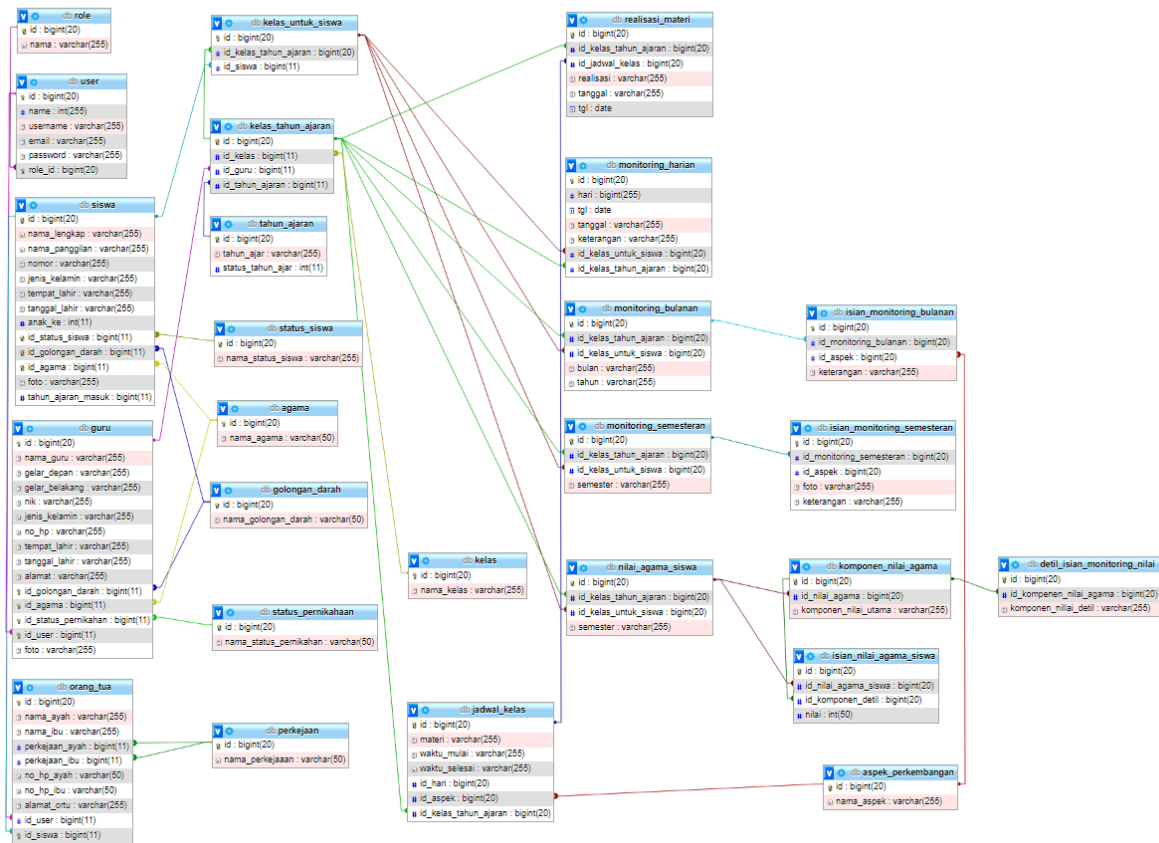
db role
id : bigint(20)
nama : varchar(255)

db user
id : bigint(20)
name : int(255)
username : varchar(255)
email : varchar(255)
password : varchar(255)
role_id : bigint(20)

db siswa
id : bigint(20)
nama_lengkap : varchar(255)
nama_panggilan : varchar(255)
nomor : varchar(255)
jenis_kelamin : varchar(255)
tempat_lahir : varchar(255)
tanggal_lahir : varchar(255)
anak_ke : int(11)
id_status_siswa : bigint(11)
id_golongan_darah : bigint(11)
id_agama : bigint(11)
foto : varchar(255)
tahun_ajaran_masuk : bigint(11)

db guru
id : bigint(20)
nama_guru : varchar(255)
gelar_depan : varchar(255)
gelar_belakang : varchar(255)
nik : varchar(255)
jenis_kelamin : varchar(255)
no_hp : varchar(255)
tempat_lahir : varchar(255)
tanggal_lahir : varchar(255)
alamat : varchar(255)
id_golongan_darah : bigint(11)
id_agama : bigint(11)
id_status_pernikahan : bigint(11)
id_user : bigint(11)
foto : varchar(255)

db orang_tua
id : bigint(20)
nama_ayah : varchar(255)
nama_ibu : varchar(255)
perkejaan_ayah : bigint(11)
perkejaan_ibu : bigint(11)
no_hp_ayah : varchar(50)
no_hp_ibu : varchar(50)
alamat_ortu : varchar(255)
id_user : bigint(11)
id_siswa : bigint(11)

db kelas_untuk_siswa
id : bigint(20)
id_kelas_tahun_ajaran : bigint(20)
id_siswa : bigint(11)

db kelas_tahun_ajaran
id : bigint(20)
id_kelas : bigint(11)
id_guru : bigint(11)
id_tahun_ajaran : bigint(11)

db tahun_ajaran
id : bigint(20)
tahun_ajar : varchar(255)
status_tahun_ajar : int(11)

db status_siswa
id : bigint(20)
nama_status_siswa : varchar(255)

db agama
id : bigint(20)
nama_agama : varchar(50)

db golongan_darah
id : bigint(20)
nama_golongan_darah : varchar(50)

db status_pernikahan
id : bigint(20)
nama_status_pernikahan : varchar(50)

db perkejaan
id : bigint(20)
nama_perkejaaan : varchar(50)

db kelas
id : bigint(20)
nama_kelas : varchar(255)

db jadwal_kelas
id : bigint(20)
materi : varchar(255)
waktu_mulai : varchar(255)
waktu_selesai : varchar(255)
id_hari : bigint(20)
id_aspek : bigint(20)
id_kelas_tahun_ajaran : bigint(20)

db realisasi_materi
id : bigint(20)
id_kelas_tahun_ajaran : bigint(20)
id_jadwal_kelas : bigint(20)
realisasi : varchar(255)
tanggal : varchar(255)
tgl : date

db monitoring_harian
id : bigint(20)
hari : bigint(255)
tgl : date
tanggal : varchar(255)
keterangan : varchar(255)
id_kelas_untuk_siswa : bigint(20)
id_kelas_tahun_ajaran : bigint(20)

db monitoring_bulanan
id : bigint(20)
id_kelas_tahun_ajaran : bigint(20)
id_kelas_untuk_siswa : bigint(20)
bulan : varchar(255)
tahun : varchar(255)

db monitoring_semesteran
id : bigint(20)
id_kelas_tahun_ajaran : bigint(20)
id_kelas_untuk_siswa : bigint(20)
semester : varchar(255)

db nilai_agama_siswa
id : bigint(20)
id_kelas_tahun_ajaran : bigint(20)
id_kelas_untuk_siswa : bigint(20)
semester : varchar(255)

db isian_monitoring_bulanan
id : bigint(20)
id_monitoring_bulanan : bigint(20)
id_aspek : bigint(20)
keterangan : varchar(255)

db isian_monitoring_semesteran
id : bigint(20)
id_monitoring_semesteran : bigint(20)
id_aspek : bigint(20)
foto : varchar(255)
keterangan : varchar(255)

db komponen_nilai_agama
id : bigint(20)
id_nilai_agama : bigint(20)
komponen_nilai_utama : varchar(255)

db isian_nilai_agama_siswa
id : bigint(20)
id_nilai_agama_siswa : bigint(20)
id_komponen_detil : bigint(20)
nilai : int(50)

db detil_isian_monitoring_nilai
id : bigint(20)
id_komponen_nilai_agama : bigint(20)
komponen_nilai_detil : varchar(255)

db aspek_perkembangan
id : bigint(20)
nama_aspek : varchar(255)